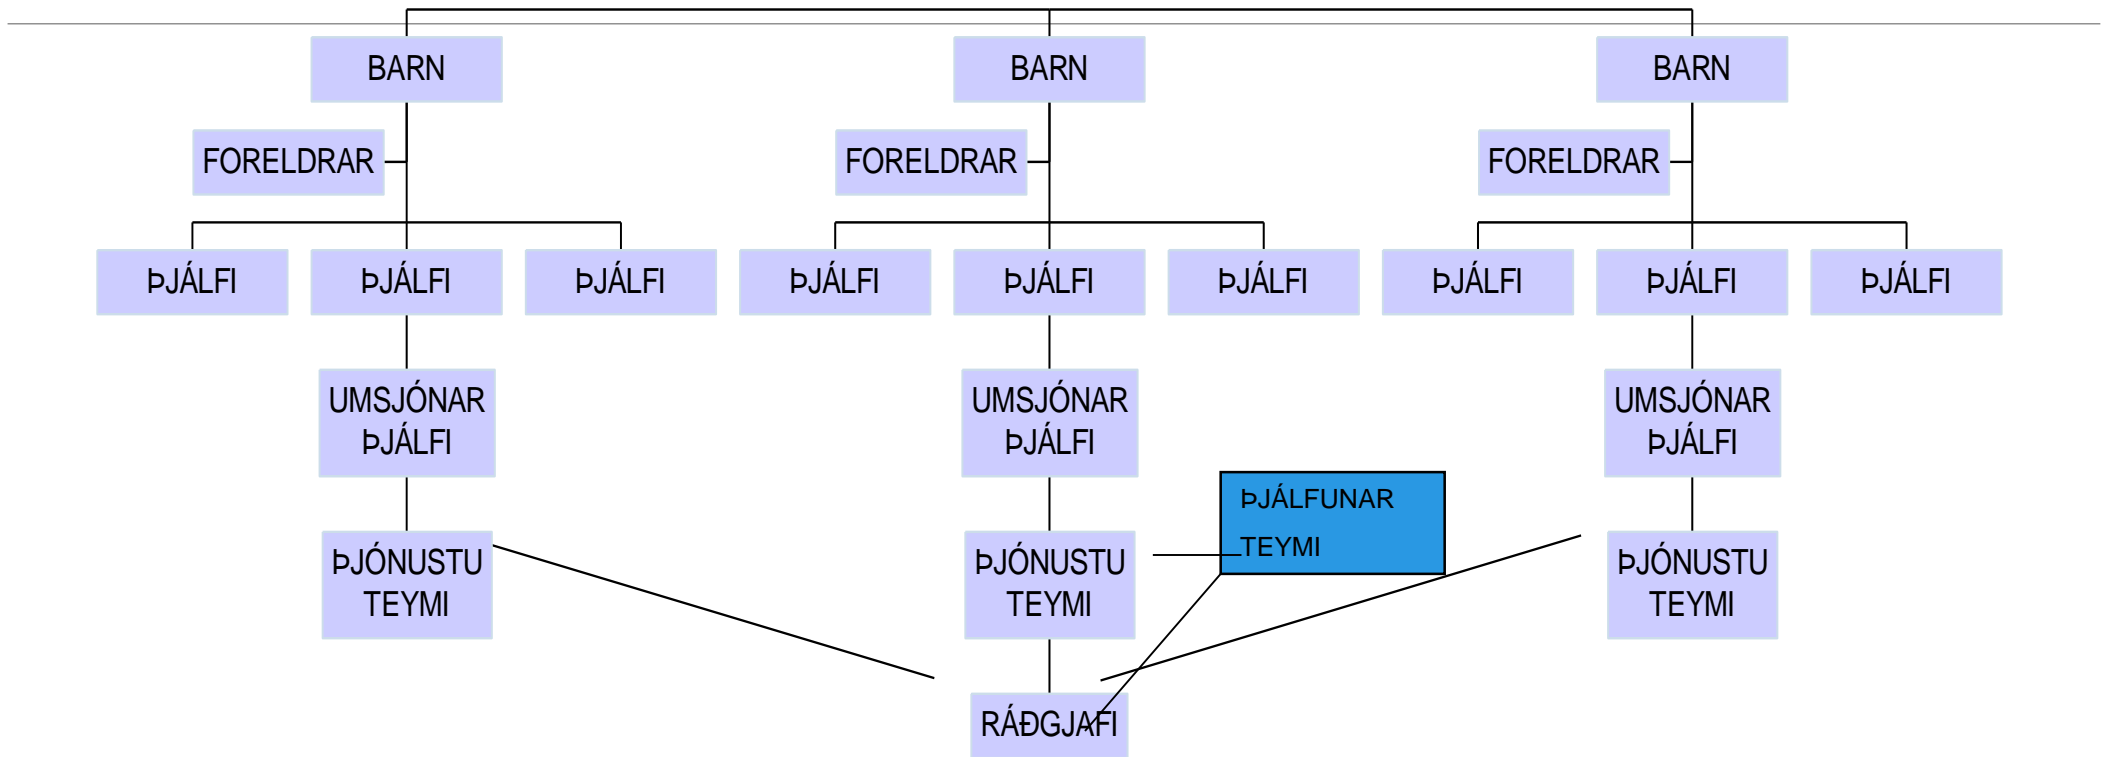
BARN
FORELDRAR
ÞJÁLFI
ÞJÁLFI
ÞJÁLFI
UMSJÓNAR ÞJÁLFI
ÞJÓNUSTU TEYMI

BARN
FORELDRAR
ÞJÁLFI
ÞJÁLFI
ÞJÁLFI
UMSJÓNAR ÞJÁLFI
ÞJÓNUSTU TEYMI

BARN
FORELDRAR
ÞJÁLFI
ÞJÁLFI
ÞJÁLFI
UMSJÓNAR ÞJÁLFI
ÞJÓNUSTU TEYMI

ÞJÁLFUNAR TEYMI

RÁÐGJAFI